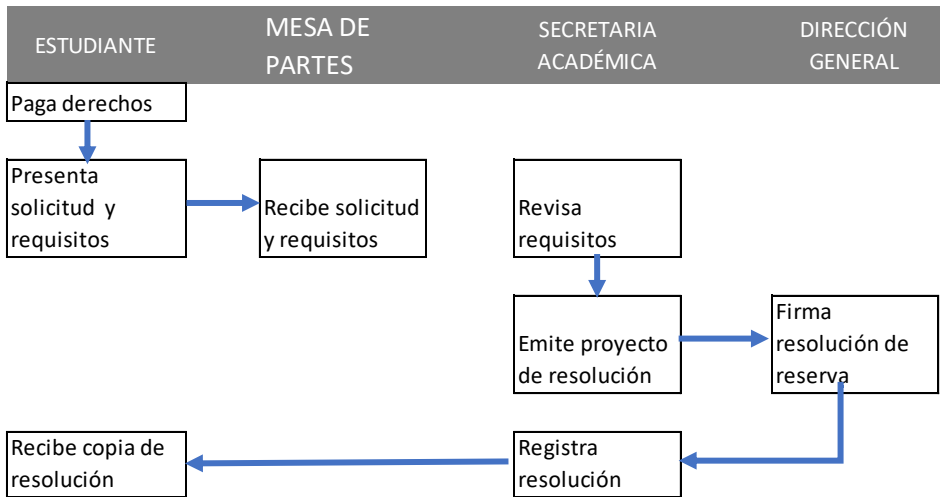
ESTUDIANTE

MESA DE PARTES

SECRETARIA ACADÉMICA

DIRECCIÓN GENERAL

Paga derechos

Presenta solicitud y requisitos

Recibe solicitud y requisitos

Revisa requisitos

Emite proyecto de resolución

Firma resolución de reserva

Recibe copia de resolución

Registra resolución